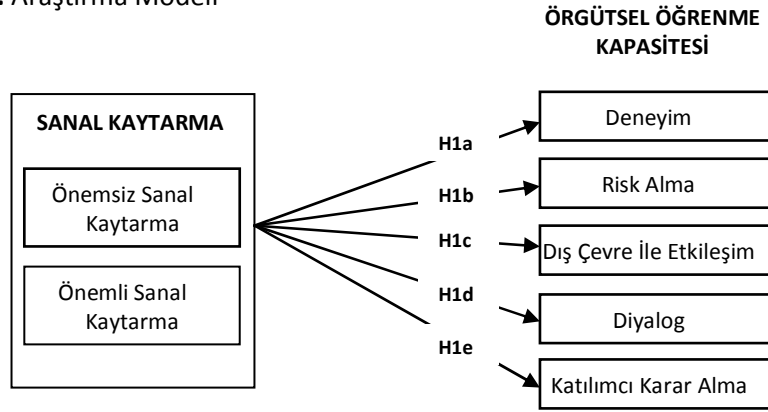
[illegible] Araştırma Modeli

ÖRGÜTSEL ÖĞRENME KAPASİTESİ

SANAL KAYTARMA

Önemsiz Sanal Kaytarma

Önemli Sanal Kaytarma

H1a

H1b

H1c

H1d

H1e

Deneyim

Risk Alma

Dış Çevre İle Etkileşim

Diyalog

Katılımcı Karar Alma